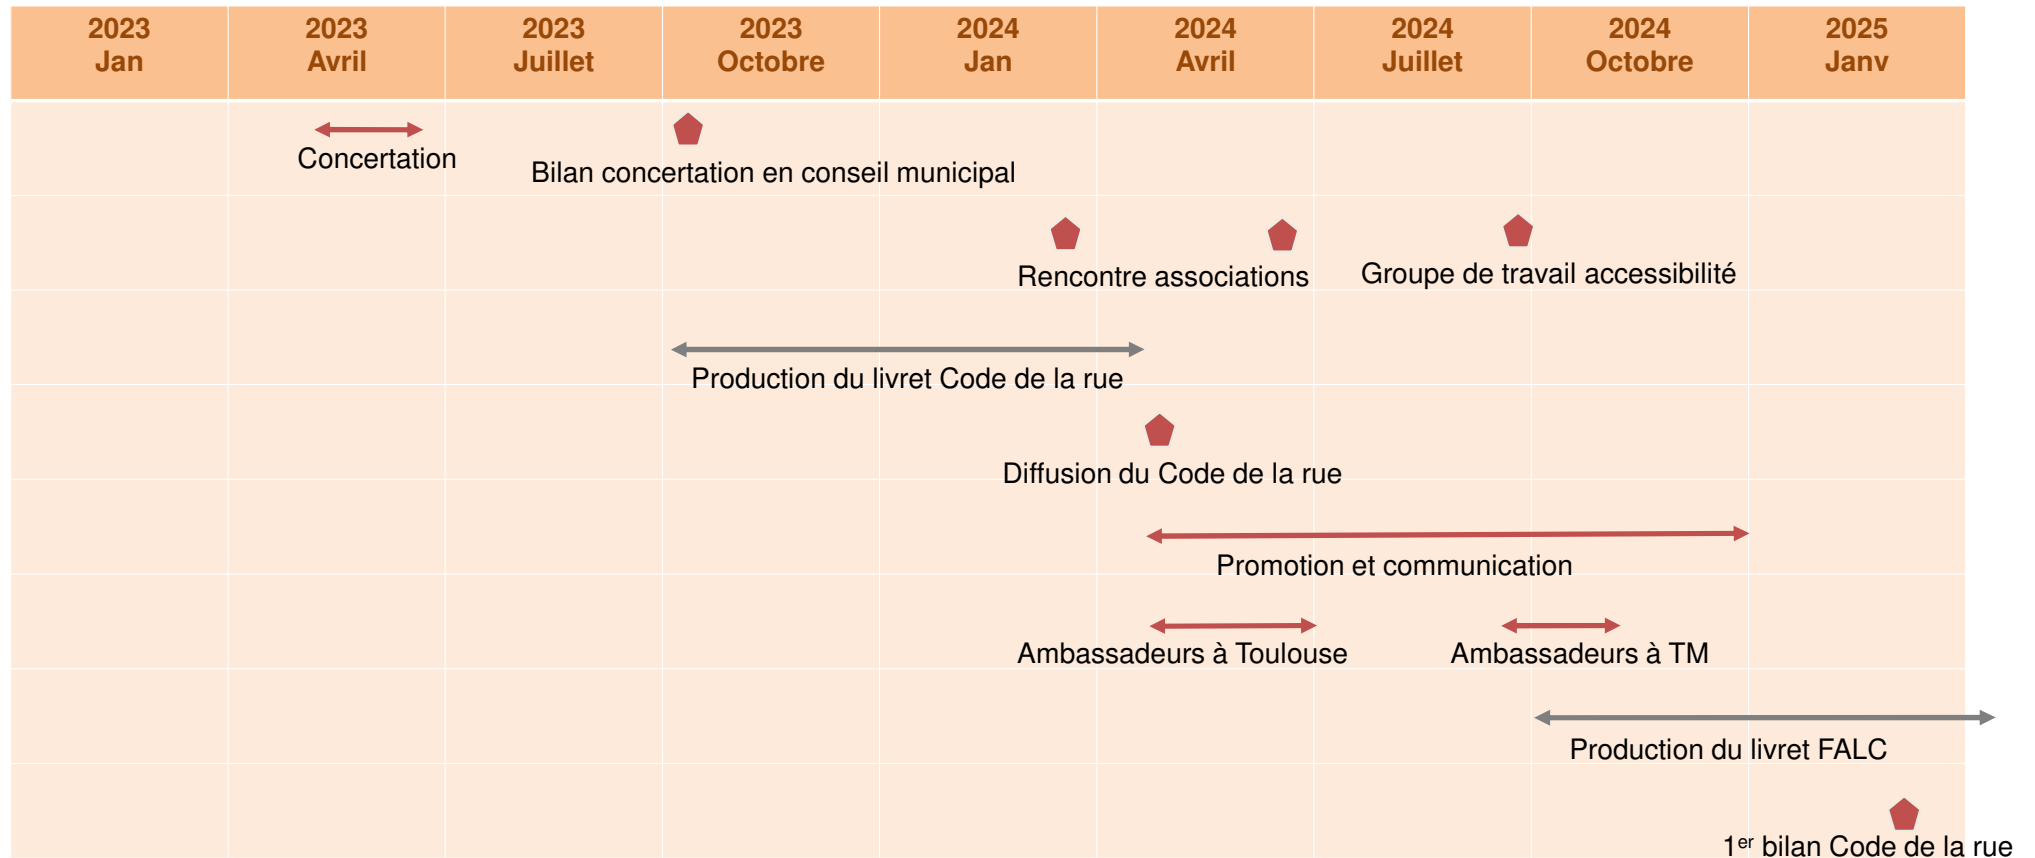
| 2023 Jan | 2023 Avril | 2023 Juillet | 2023 Octobre | 2024 Jan | 2024 Avril | 2024 Juillet | 2024 Octobre | 2025 Janv |
|---|---|---|---|---|---|---|---|---|

Concertation

Bilan concertation en conseil municipal

Rencontre associations

Groupe de travail accessibilité

Production du livret Code de la rue

Diffusion du Code de la rue

Promotion et communication

Ambassadeurs à Toulouse

Ambassadeurs à TM

Production du livret FALC

1$^{er}$ bilan Code de la rue